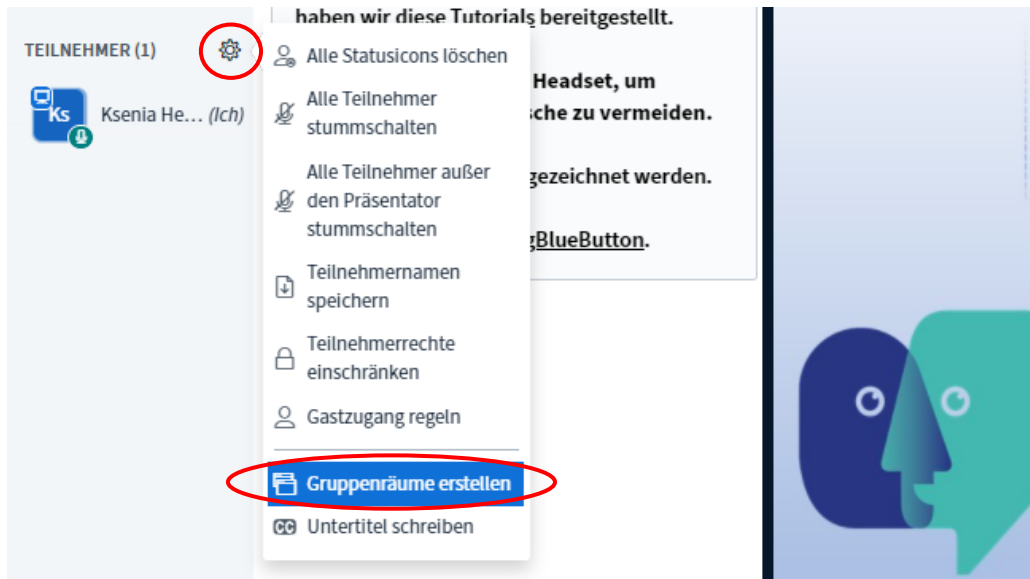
TEILNEHMER (1)

Ks Ksenia He... (Ich)

haben wir diese Tutorials bereitgestellt.

Headset, um
sche zu vermeiden.

gezeichnet werden.

gBlueButton.

Alle Statusicons löschen

Alle Teilnehmer stummschalten

Alle Teilnehmer außer den Präsentator stummschalten

Teilnehmernamen speichern

Teilnehmerrechte einschränken

Gastzugang regeln

Gruppenräume erstellen

CC Untertitel schreiben